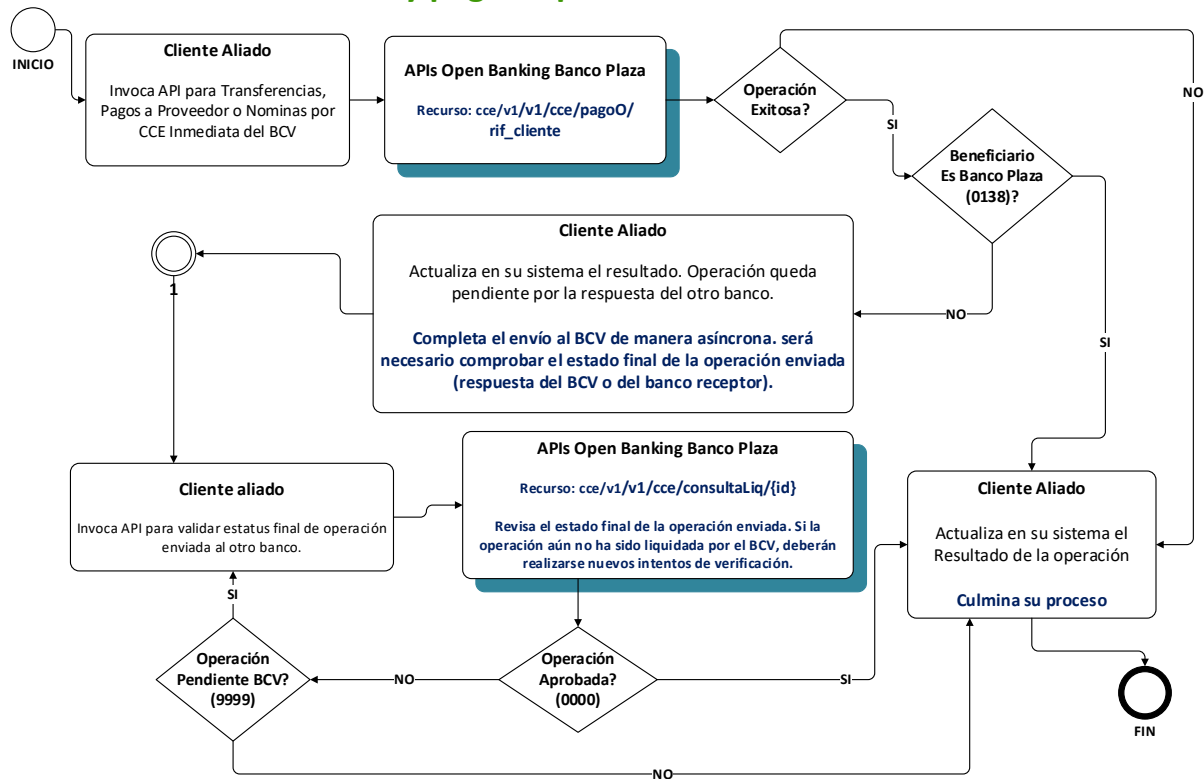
INICIO

Cliente Aliado

Invoca API para Transferencias, Pagos a Proveedor o Nominas por CCE Inmediata del BCV

APIs Open Banking Banco Plaza

Recurso: cce/v1/v1/cce/pagoO/rif_cliente

Operación Exitosa?

NO

SI

Beneficiario Es Banco Plaza (0138)?

Cliente Aliado

Actualiza en su sistema el resultado. Operación queda pendiente por la respuesta del otro banco.

Completa el envío al BCV de manera asíncrona. será necesario comprobar el estado final de la operación enviada (respuesta del BCV o del banco receptor).

1

NO

SI

Cliente aliado

Invoca API para validar estatus final de operación enviada al otro banco.

APIs Open Banking Banco Plaza

Recurso: cce/v1/v1/cce/consultaLiq/{id}

Revisa el estado final de la operación enviada. Si la operación aún no ha sido liquidada por el BCV, deberán realizarse nuevos intentos de verificación.

Cliente Aliado

Actualiza en su sistema el Resultado de la operación

Culmina su proceso

SI

Operación Pendiente BCV? (9999)

NO

Operación Aprobada? (0000)

SI

FIN

NO